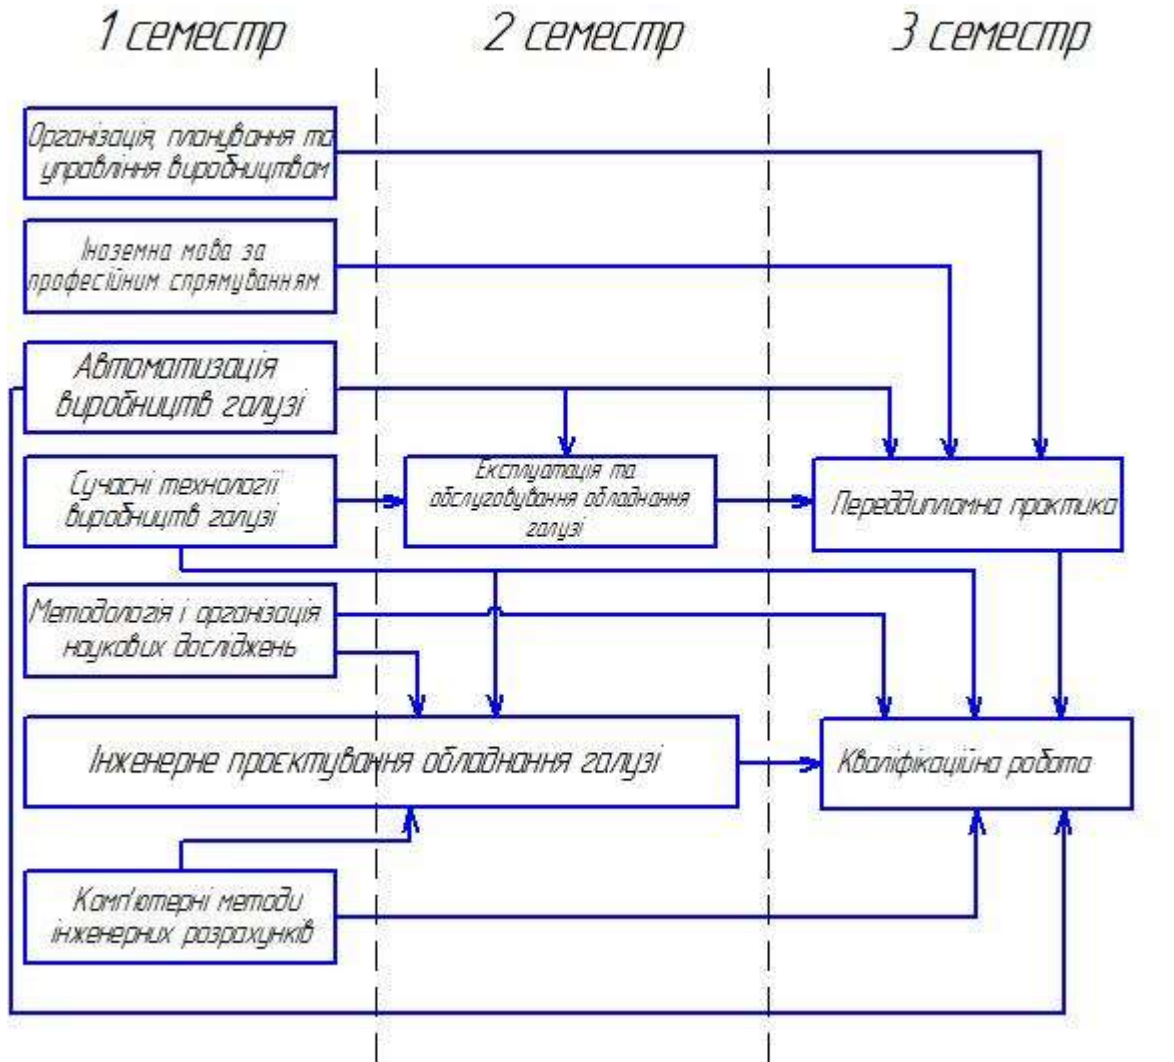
1 семестр

2 семестр

3 семестр

Організація, планування та управління виробництвом

Іноземна мова за професійним спрямуванням

Автоматизація виробництв галузі

Сучасні технології виробництв галузі

Експлуатація та обслуговування обладнання галузі

Переддипломна практика

Методологія і організація наукових досліджень

Інженерне проектування обладнання галузі

Кваліфікаційна робота

Комп'ютерні методи інженерних розрахунків